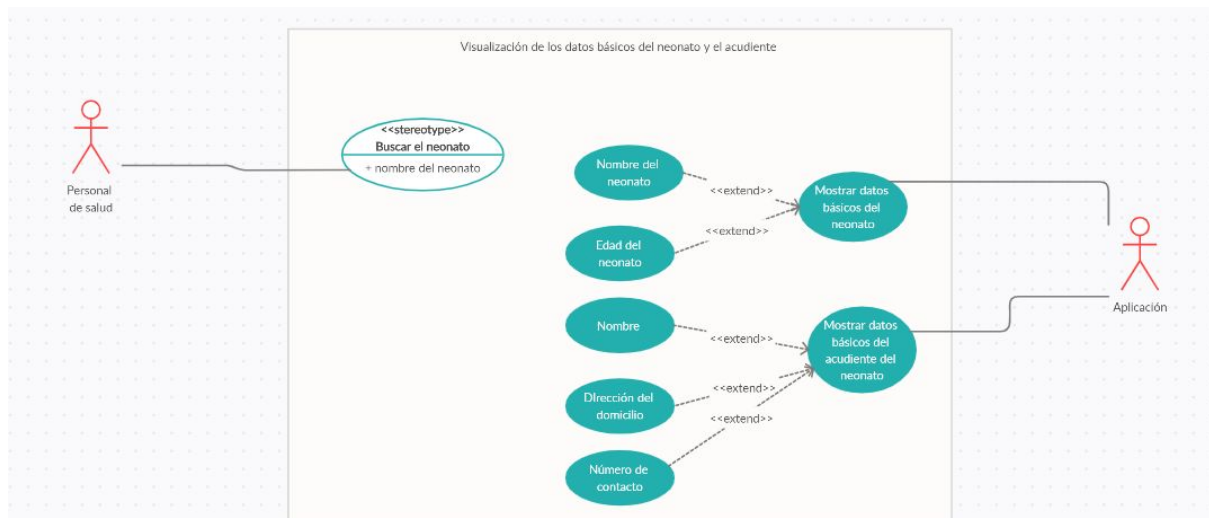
Visualización de los datos básicos del neonato y el acudiente

Personal de salud

<<stereotype>>
Buscar el neonato
+ nombre del neonato

Nombre del neonato

<<extend>>

Mostrar datos básicos del neonato

<<extend>>

Edad del neonato

Aplicación

Nombre

<<extend>>

Mostrar datos básicos del acudiente del neonato

<<extend>>

Dirección del domicilio

<<extend>>

Número de contacto